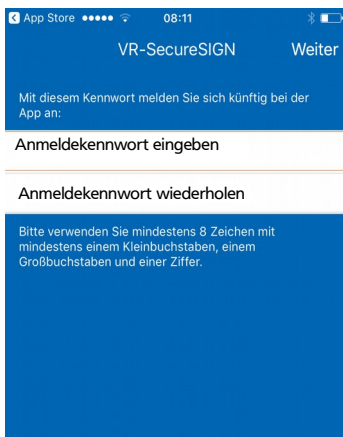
App Store ●●●●● 08:11

VR-SecureSIGN Weiter

Mit diesem Kennwort melden Sie sich künftig bei der App an:

Anmeldekennwort eingeben

Anmeldekennwort wiederholen

Bitte verwenden Sie mindestens 8 Zeichen mit mindestens einem Kleinbuchstaben, einem Großbuchstaben und einer Ziffer.